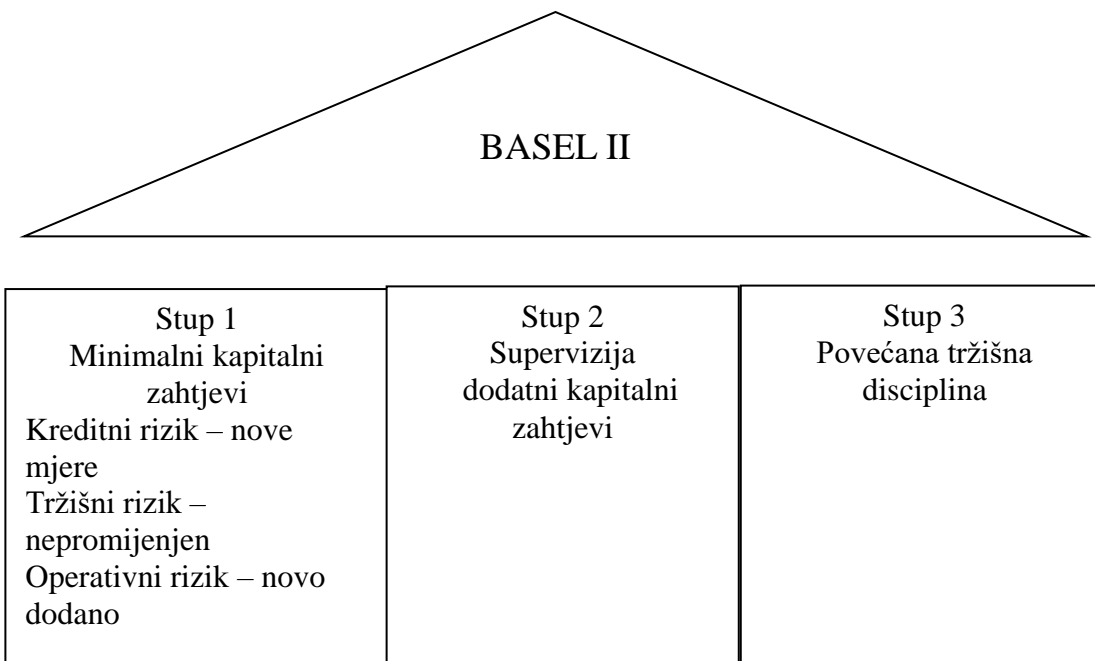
BASEL II

Stup 1
Minimalni kapitalni zahtjevi
Kreditni rizik – nove mjere
Tržišni rizik – nepromijenjen
Operativni rizik – novo dodano

Stup 2
Supervizija dodatni kapitalni zahtjevi

Stup 3
Povećana tržišna disciplina